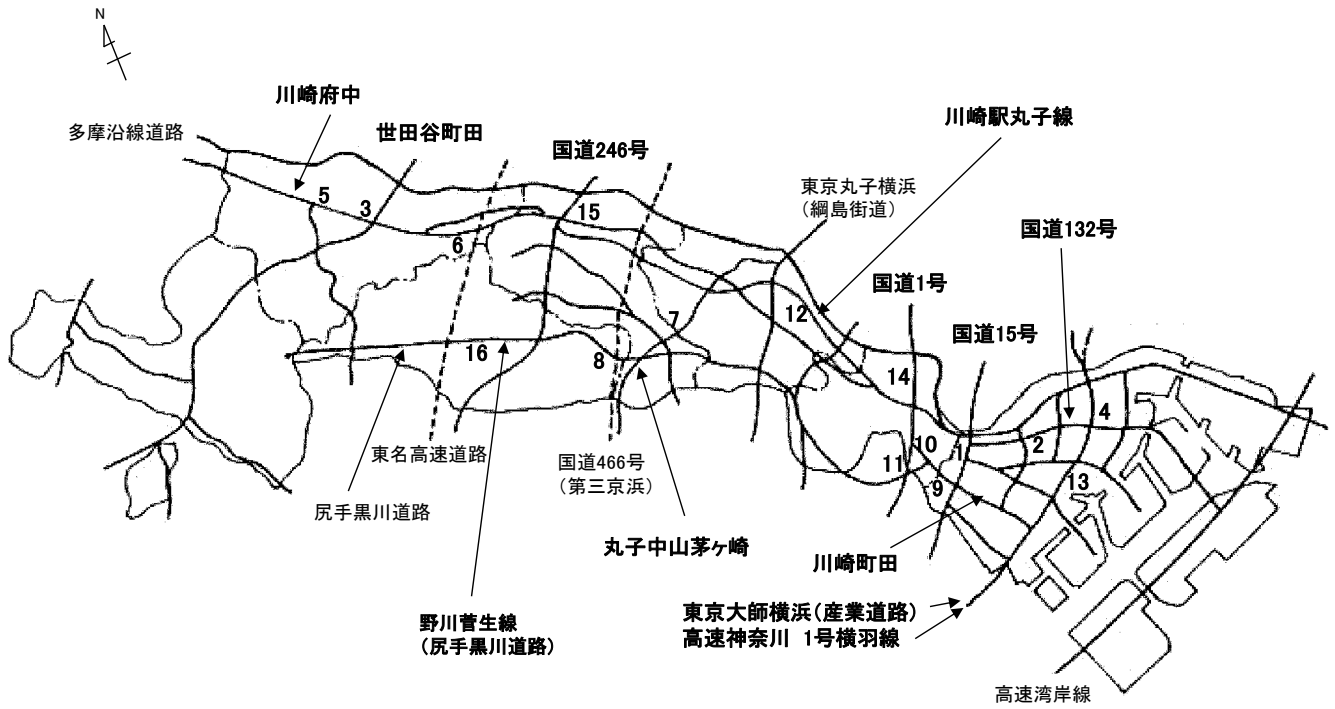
N

川崎府中

多摩沿線道路

世田谷町田

国道246号

川崎駅丸子線

東京丸子横浜
（綱島街道）

国道132号

国道1号

国道15号

5
3
6
15
7
12
16
8
14
10
1
2
4
11
9
13

東名高速道路

国道466号
（第三京浜）

尻手黒川道路

丸子中山茅ヶ崎

川崎町田

東京大師横浜（産業道路）
高速神奈川 1号横羽線

野川菅生線
（尻手黒川道路）

高速湾岸線